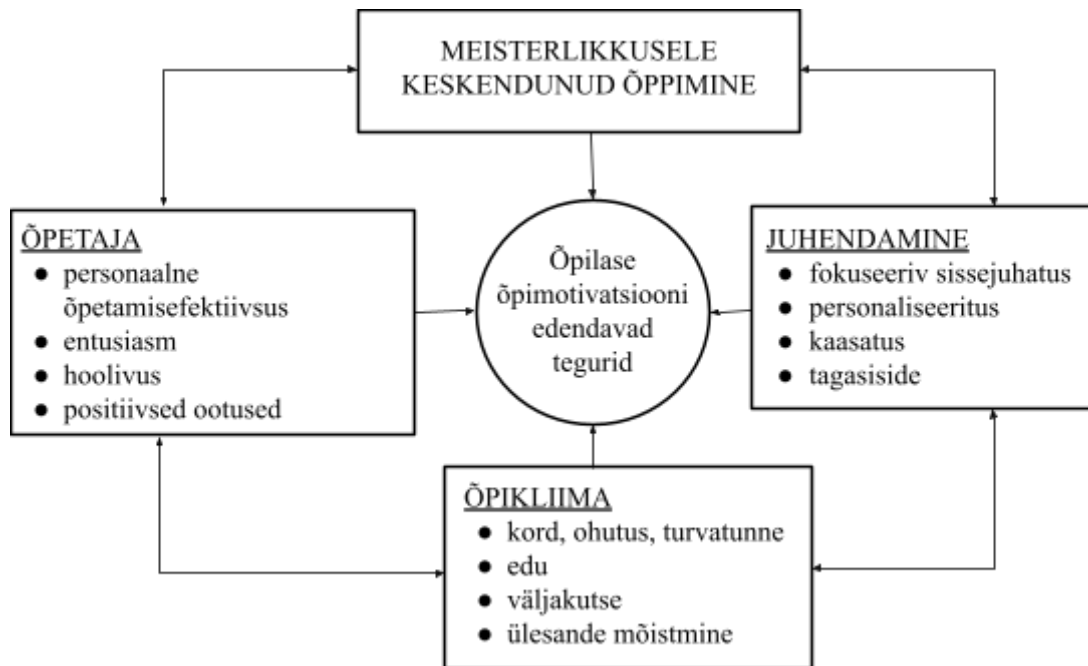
MEISTERLIKKUSELE KESKENDUNUD ÕPPIMINE

ÕPETAJA
- personaalne õpetamisefektiivsus
- entusiasm
- hoolivus
- positiivsed ootused

Õpilase õpimotivatsiooni edendavad tegurid

JUHENDAMINE
- fokuseeriv sissejuhatus
- personaliseeritus
- kaasatus
- tagasiside

ÕPIKLIIMA
- kord, ohutus, turvatunne
- edu
- väljakutse
- ülesande mõistmine